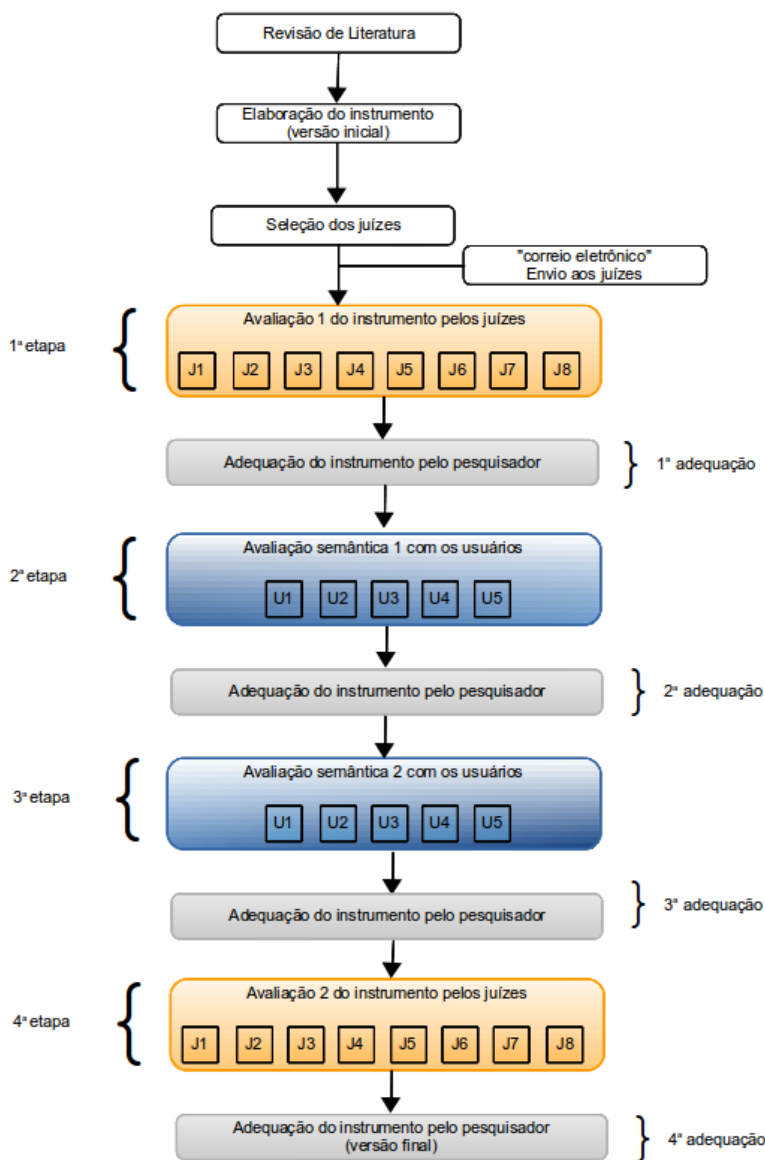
Revisão de Literatura

Elaboração do instrumento (versão inicial)

Seleção dos juízes

"correio eletrônico" Envio aos juízes

1ª etapa

Avaliação 1 do instrumento pelos juízes

J1 J2 J3 J4 J5 J6 J7 J8

Adequação do instrumento pelo pesquisador

1ª adequação

2ª etapa

Avaliação semântica 1 com os usuários

U1 U2 U3 U4 U5

Adequação do instrumento pelo pesquisador

2ª adequação

3ª etapa

Avaliação semântica 2 com os usuários

U1 U2 U3 U4 U5

Adequação do instrumento pelo pesquisador

3ª adequação

4ª etapa

Avaliação 2 do instrumento pelos juízes

J1 J2 J3 J4 J5 J6 J7 J8

Adequação do instrumento pelo pesquisador (versão final)

4ª adequação